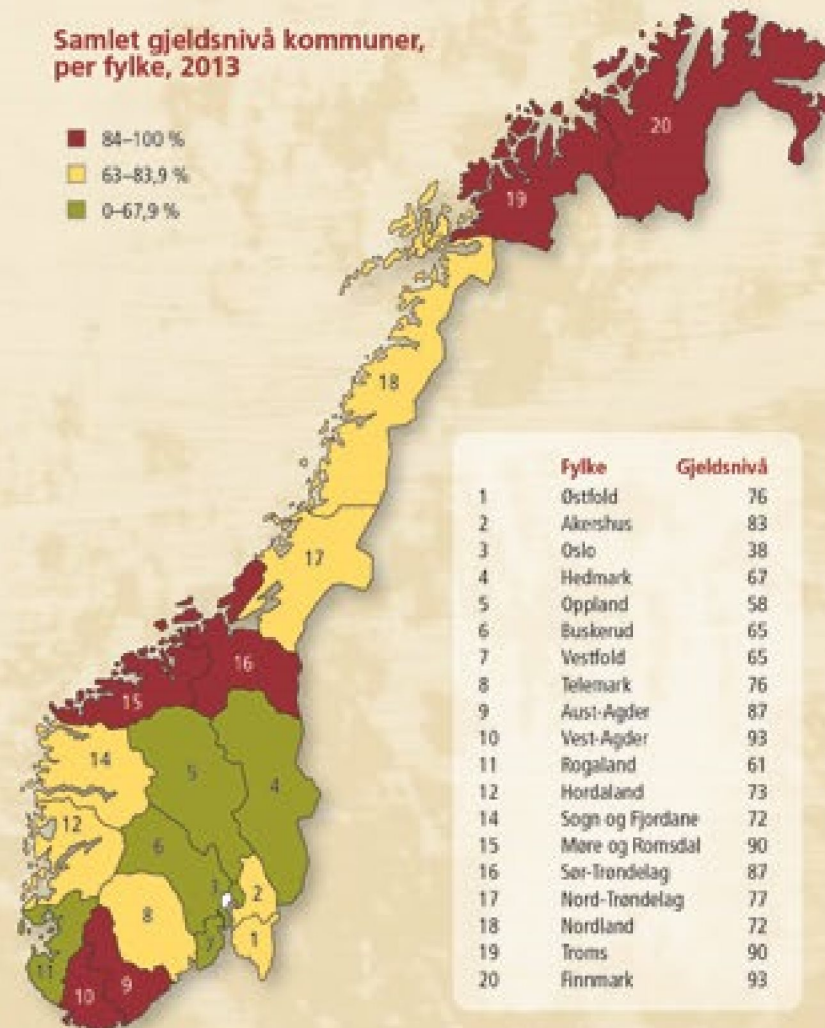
Samlet gjeldsnivå kommuner, per fylke, 2013

84–100 %
63–83,9 %
0–67,9 %

20
19
18
17
16
15
14
5
4
12
6
3
2
8
1
7
11
10
9

| | Fylke | Gjeldsnivå |
|---|---|---|
| 1 | Østfold | 76 |
| 2 | Akershus | 83 |
| 3 | Oslo | 38 |
| 4 | Hedmark | 67 |
| 5 | Oppland | 58 |
| 6 | Buskerud | 65 |
| 7 | Vestfold | 65 |
| 8 | Telemark | 76 |
| 9 | Aust-Agder | 87 |
| 10 | Vest-Agder | 93 |
| 11 | Rogaland | 61 |
| 12 | Hordaland | 73 |
| 14 | Sogn og Fjordane | 72 |
| 15 | Møre og Romsdal | 90 |
| 16 | Sør-Trøndelag | 87 |
| 17 | Nord-Trøndelag | 77 |
| 18 | Nordland | 72 |
| 19 | Troms | 90 |
| 20 | Finnmark | 93 |